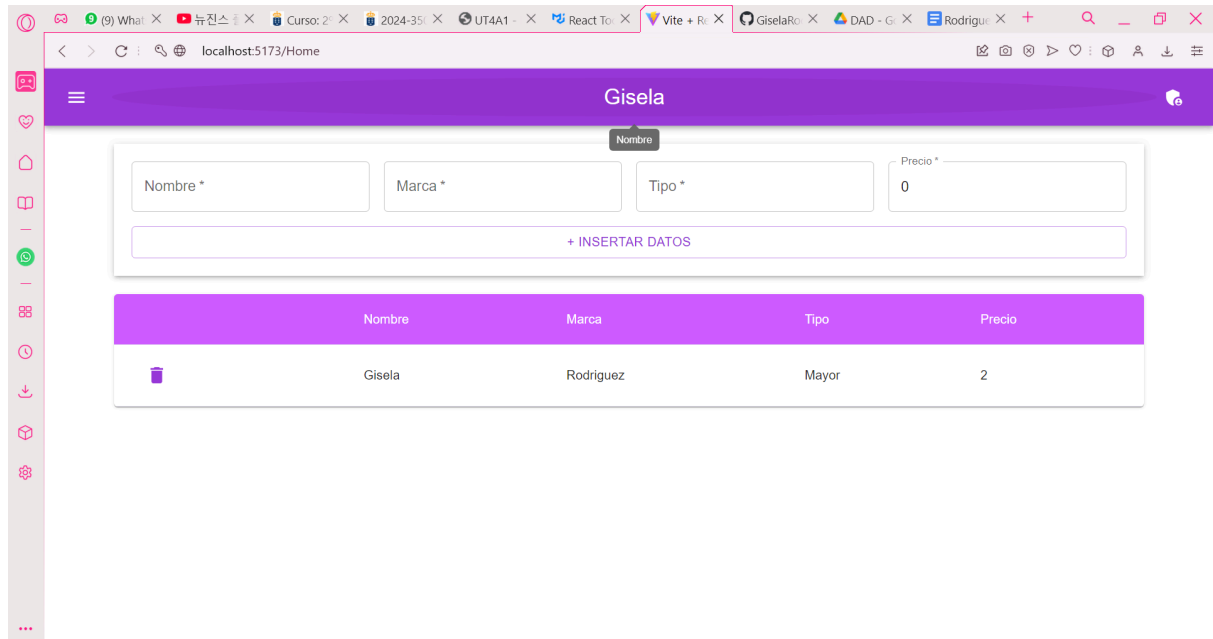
(9) What ✕ 뉴진스 ✕ Curso: 2 ✕ 2024-35 ✕ UT4A1 ✕ React To ✕ Vite + R ✕ GiselaRo ✕ DAD - G ✕ Rodrigue ✕ +

localhost:5173/Home

Gisela

Nombre

Nombre *

Marca *

Tipo *

Precio *

0

+ INSERTAR DATOS

| | Nombre | Marca | Tipo | Precio |
|---|---|---|---|---|
| | Gisela | Rodriguez | Mayor | 2 |